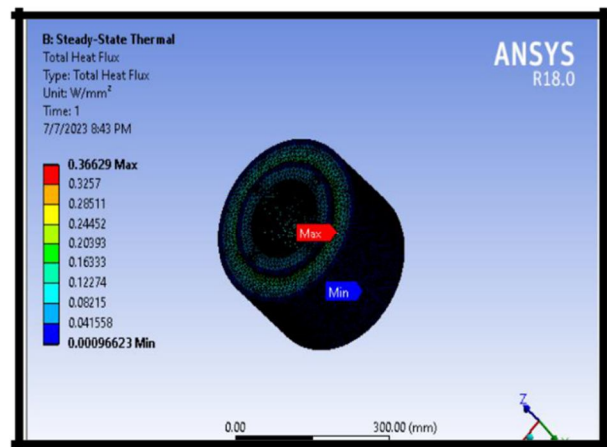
B: Steady-State Thermal
Total Heat Flux
Type: Total Heat Flux
Unit: W/mm²
Time: 1
7/7/2023 8:43 PM

0.36629 Max
0.3257
0.28511
0.24452
0.20393
0.16333
0.12274
0.08215
0.041558
0.00096623 Min

ANSYS
R18.0

Max
Min

0.00
300.00 (mm)

Z